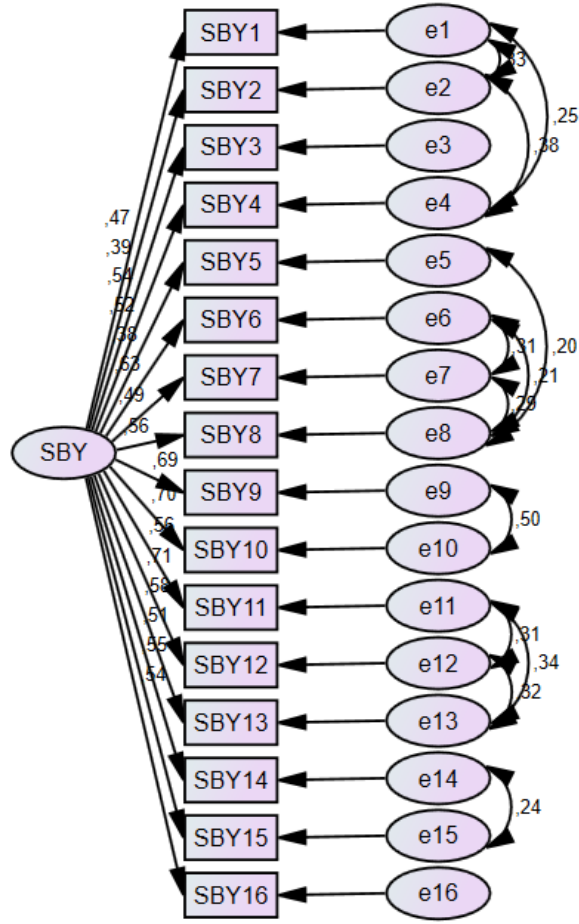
SBY1
SBY2
SBY3
SBY4
SBY5
SBY6
SBY7
SBY8
SBY9
SBY10
SBY11
SBY12
SBY13
SBY14
SBY15
SBY16

e1
e2
e3
e4
e5
e6
e7
e8
e9
e10
e11
e12
e13
e14
e15
e16

SBY

,47
,39
,54
,52
,38
,63
,49
,56
,69
,70
,56
,71
,58
,51
,55
,54

,43
,25
,38
,20
,31
,21
,29
,50
,31
,34
,32
,24